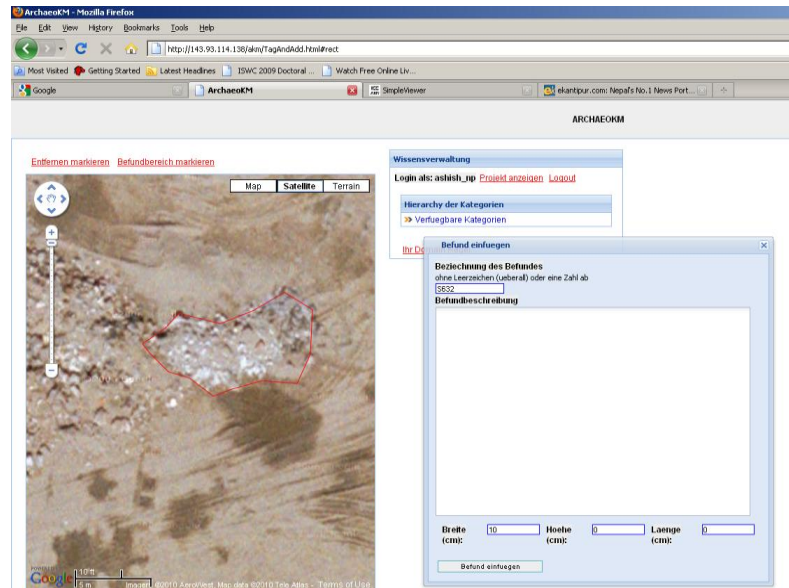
ArchaeoKM - Mozilla Firefox

File Edit View History Bookmarks Tools Help

http://143.93.114.138/akm/TagAndAdd.html#rect

Most Visited Getting Started Latest Headlines ISWC 2009 Doctoral ... Watch Free Online Liv...

Google ArchaeoKM SimpleViewer ekantipur.com: Nepal's No.1 News Port...

ARCHAEOKM

Entfernen markieren Befundbereich markieren

Map Satellite Terrain

10 ft
5 m

Imagery ©2010 AeroWest, Map data ©2010 Tele Atlas - Terms of Use

Wissensverwaltung

Login als: ashish_np Projekt anzeigen Logout

Hierarchy der Kategorien

Verfuegbare Kategorien

Ihr Do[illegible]

Befund einfuegen

Beziechnung des Befundes
ohne Leerzeichen (ueberall) oder eine Zahl ab
5632

Befundbeschreibung

Breite (cm): 10
Hoehe (cm): 0
Laenge (cm): 0

Befund einfuegen